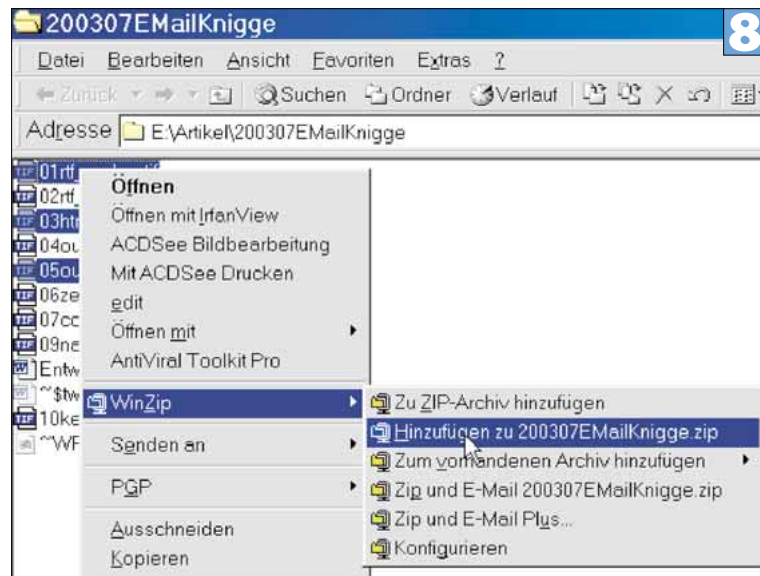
200307EMailKnigge
8
Datei Bearbeiten Ansicht Favoriten Extras ?
Zurück Suchen Ordner Verlauf
Adresse E:\Artikel\200307EMailKnigge

01rtf
02rtf
03htr
04ou
05ou
06ze
07cc
09ne
Entw
~$tw
10ke
~WF

Öffnen
Öffnen mit IrfanView
ACDSee Bildbearbeitung
Mit ACDSee Drucken
edit
Öffnen mit
AntiViral Toolkit Pro
WinZip
Senden an
PGP
Ausschneiden
Kopieren

Zu ZIP-Archiv hinzufügen
Hinzufügen zu 200307EMailKnigge.zip
Zum vorhandenen Archiv hinzufügen
Zip und E-Mail 200307EMailKnigge.zip
Zip und E-Mail Plus...
Konfigurieren